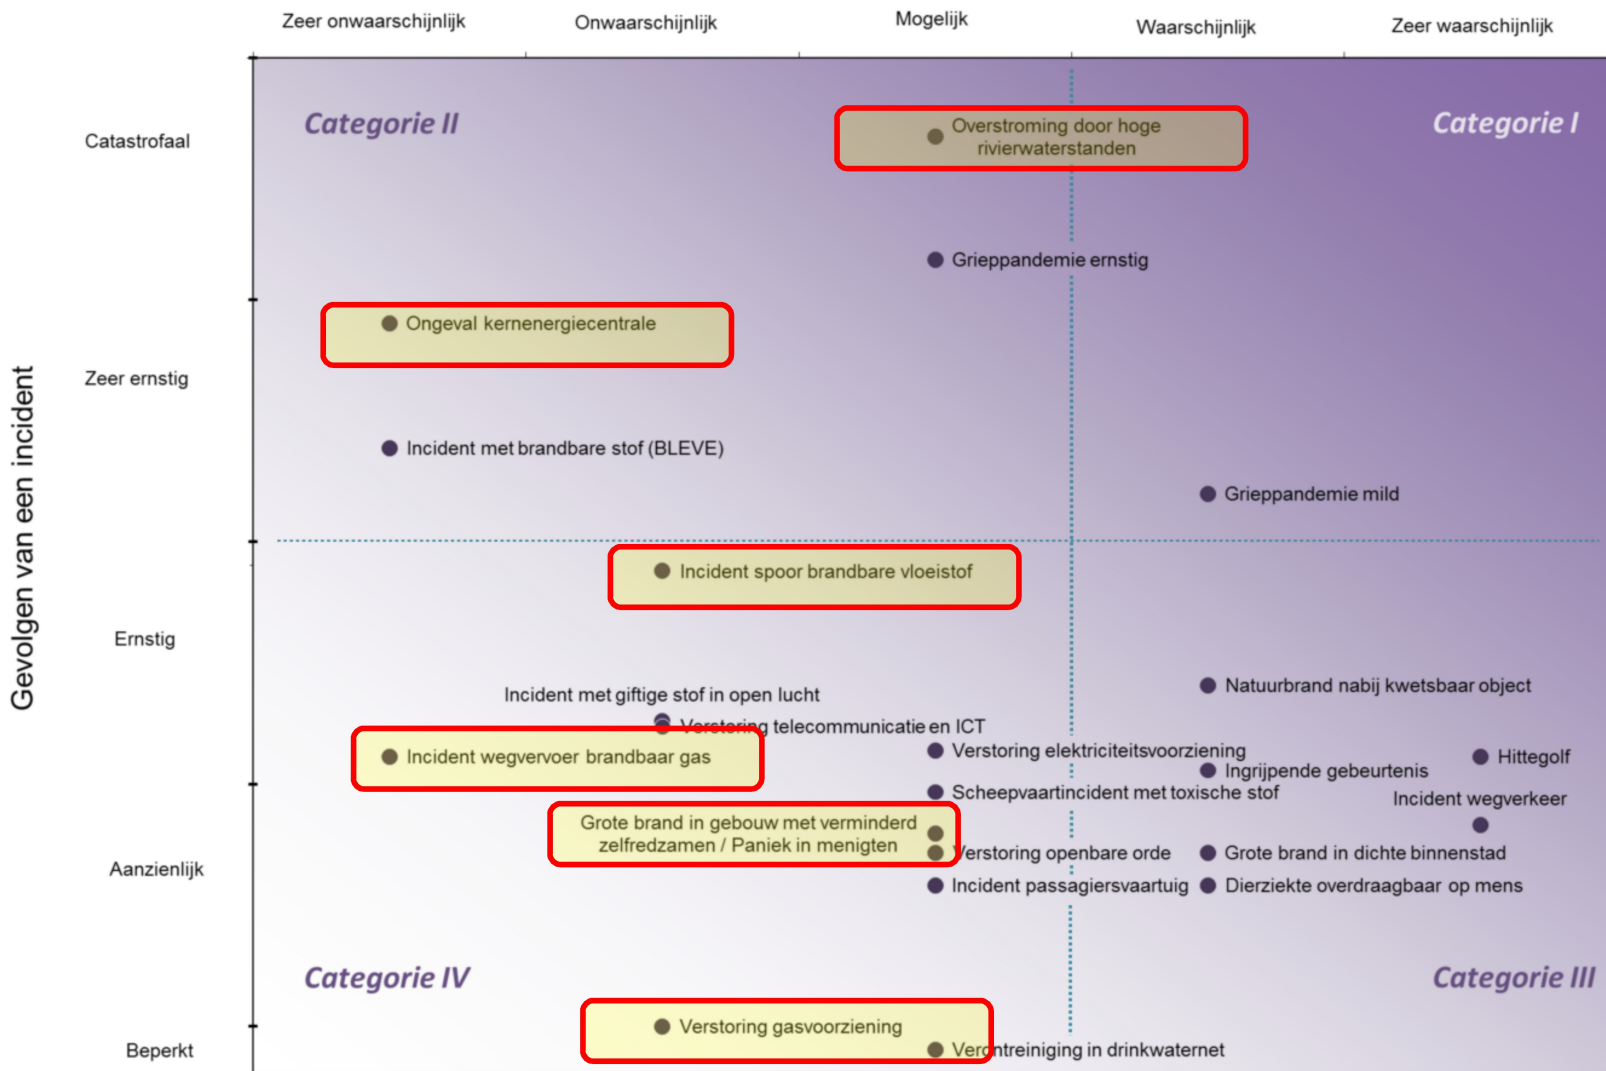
Zeer onwaarschijnlijk
Onwaarschijnlijk
Mogelijk
Waarschijnlijk
Zeer waarschijnlijk

Gevolgen van een incident

Catastrofaal
Zeer ernstig
Ernstig
Aanzienlijk
Beperkt

Categorie II
Categorie I
Categorie IV
Categorie III

Overstroming door hoge rivierwaterstanden
Grieppandemie ernstig
Ongeval kernenergiecentrale
Incident met brandbare stof (BLEVE)
Grieppandemie mild
Incident spoor brandbare vloeistof
Incident met giftige stof in open lucht
Natuurbrand nabij kwetsbaar object
Verstoring telecommunicatie en ICT
Incident wegvervoer brandbaar gas
Verstoring elektriciteitsvoorziening
Hittegolf
Ingrijpende gebeurtenis
Scheepvaartincident met toxische stof
Incident wegverkeer
Grote brand in gebouw met verminderd zelfredzamen / Paniek in menigten
Verstoring openbare orde
Grote brand in dichte binnenstad
Incident passagiersvaartuig
Dierziekte overdraagbaar op mens
Verstoring gasvoorziening
Verontreiniging in drinkwaternet